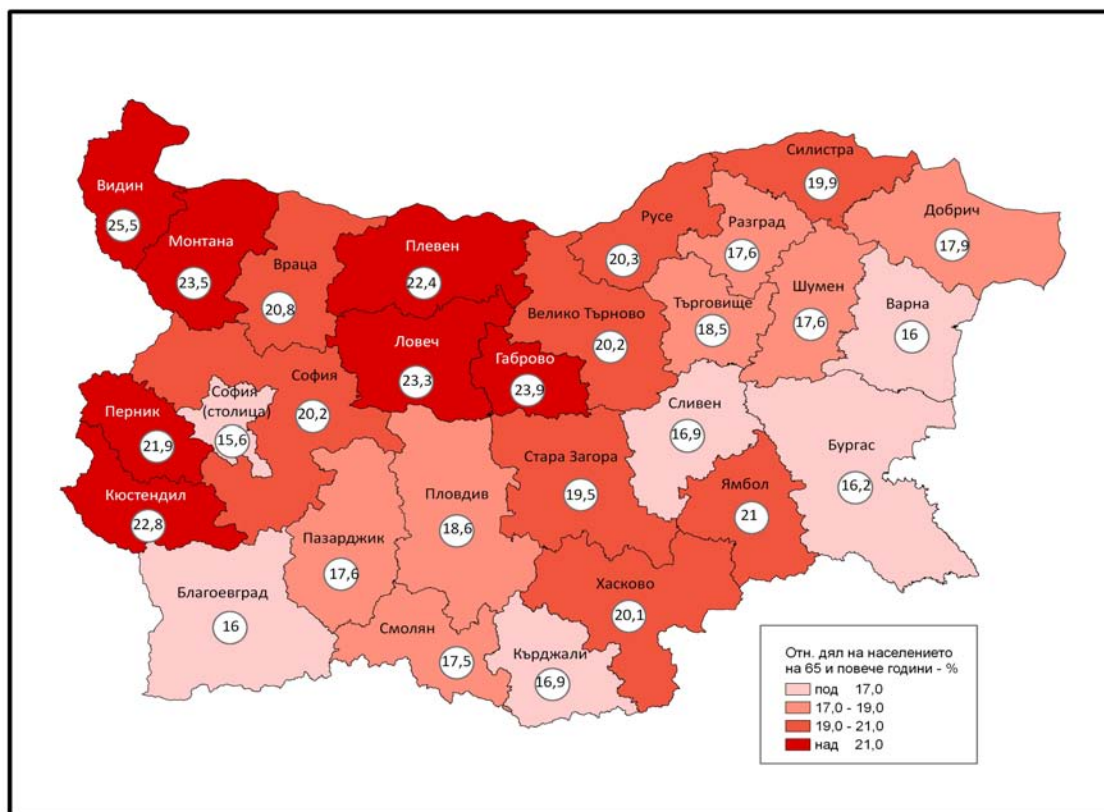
Силистра
19,9
Видин
25,5
Русе
Разград
Добрич
17,9
Монтана
23,5
Плевен
22,4
Враца
20,8
20,3
17,6
Търговище
Шумен
Варна
16
Велико Търново
20,2
18,5
17,6
Ловеч
23,3
Габрово
23,9
София (столица)
15,6
София
20,2
Перник
21,9
Сливен
16,9
Бургас
16,2
Стара Загора
19,5
Ямбол
21
Кюстендил
22,8
Пловдив
18,6
Пазарджик
17,6
Благоевград
16
Смолян
17,5
Хасково
20,1
Кърджали
16,9

Отн. дял на населението на 65 и повече години - %
под 17,0
17,0 - 19,0
19,0 - 21,0
над 21,0